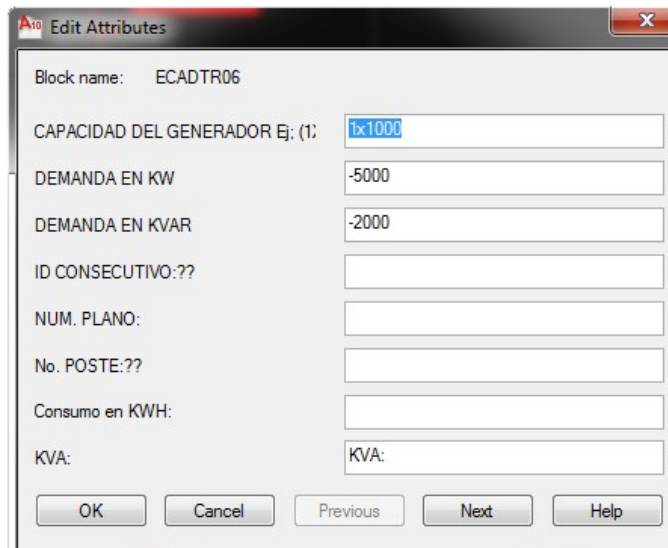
A10 Edit Attributes

Block name: ECADTR06

CAPACIDAD DEL GENERADOR Ej; (1)
1x1000

DEMANDA EN KW
-5000

DEMANDA EN KVAR
-2000

ID CONSECUTIVO:??

NUM. PLANO:

No. POSTE:??

Consumo en KWH:

KVA:
KVA:

OK
Cancel
Previous
Next
Help